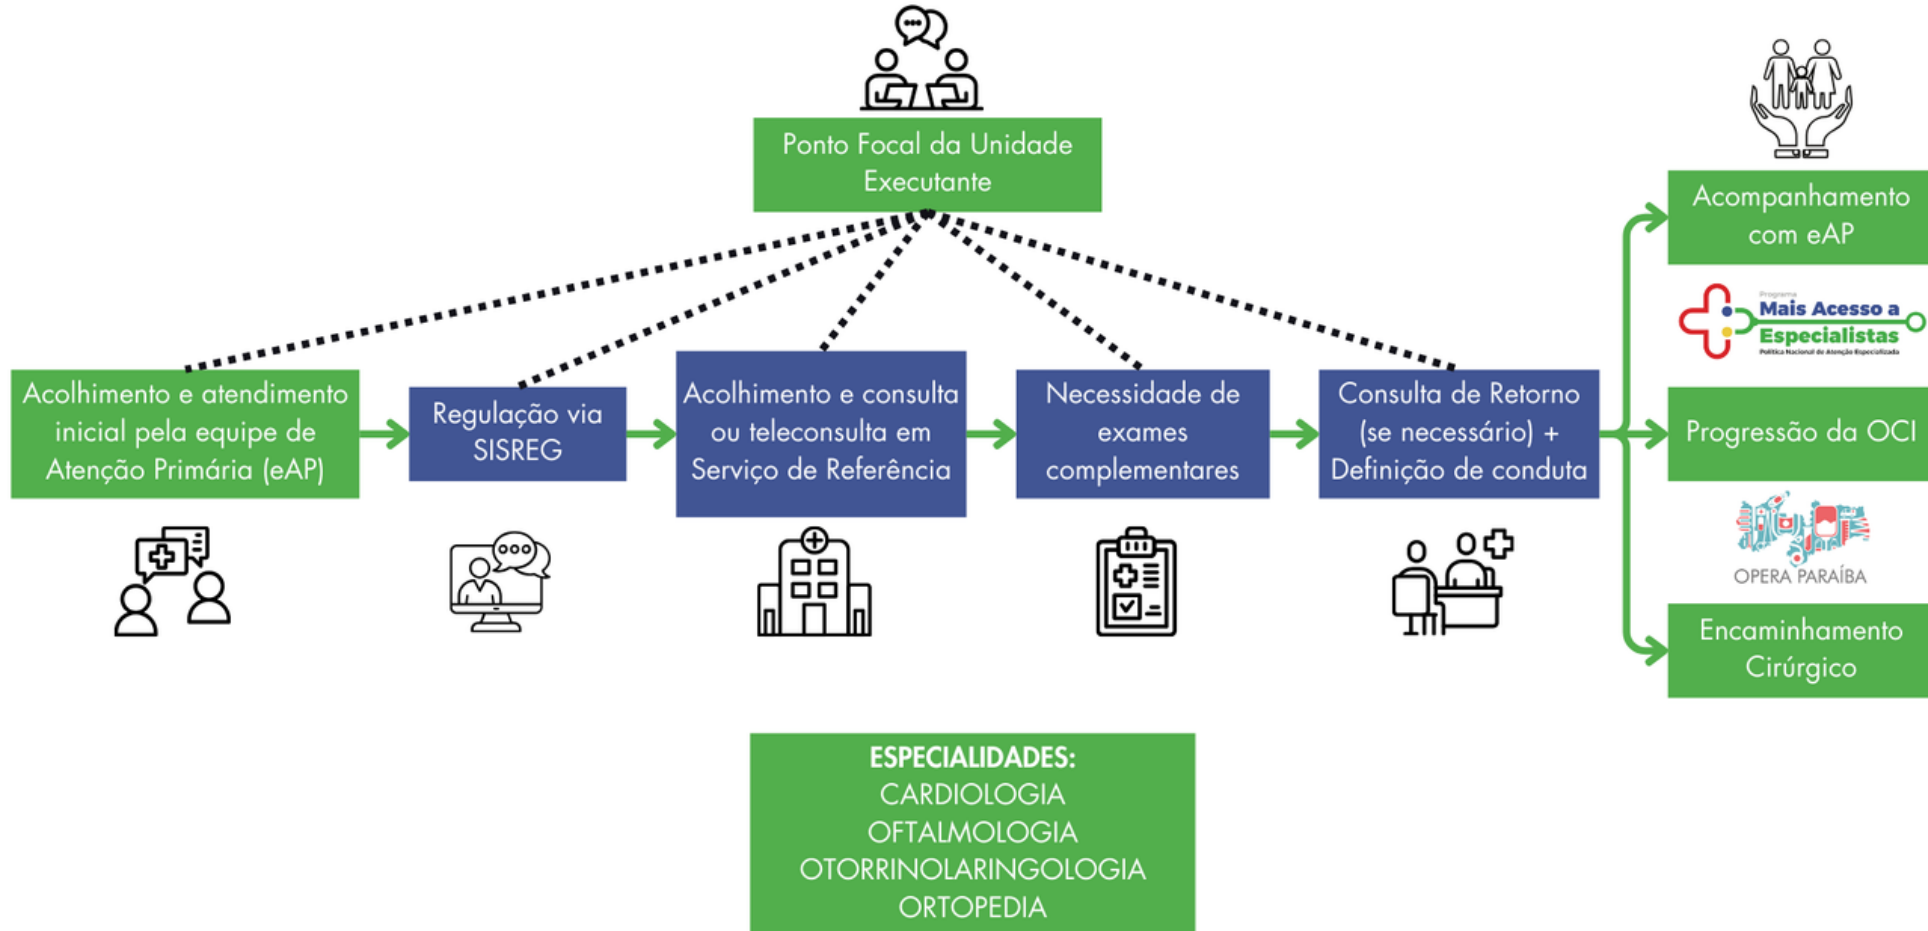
Ponto Focal da Unidade Executante

Acolhimento e atendimento inicial pela equipe de Atenção Primária (eAP)

Regulação via SISREG

Acolhimento e consulta ou teleconsulta em Serviço de Referência

Necessidade de exames complementares

Consulta de Retorno (se necessário) + Definição de conduta

Acompanhamento com eAP

Programa Mais Acesso a Especialistas Política Nacional de Atenção Especializada

Progressão da OCI

OPERA PARAÍBA

Encaminhamento Cirúrgico

ESPECIALIDADES:
CARDIOLOGIA
OFTALMOLOGIA
OTORRINOLARINGOLOGIA
ORTOPEDIA